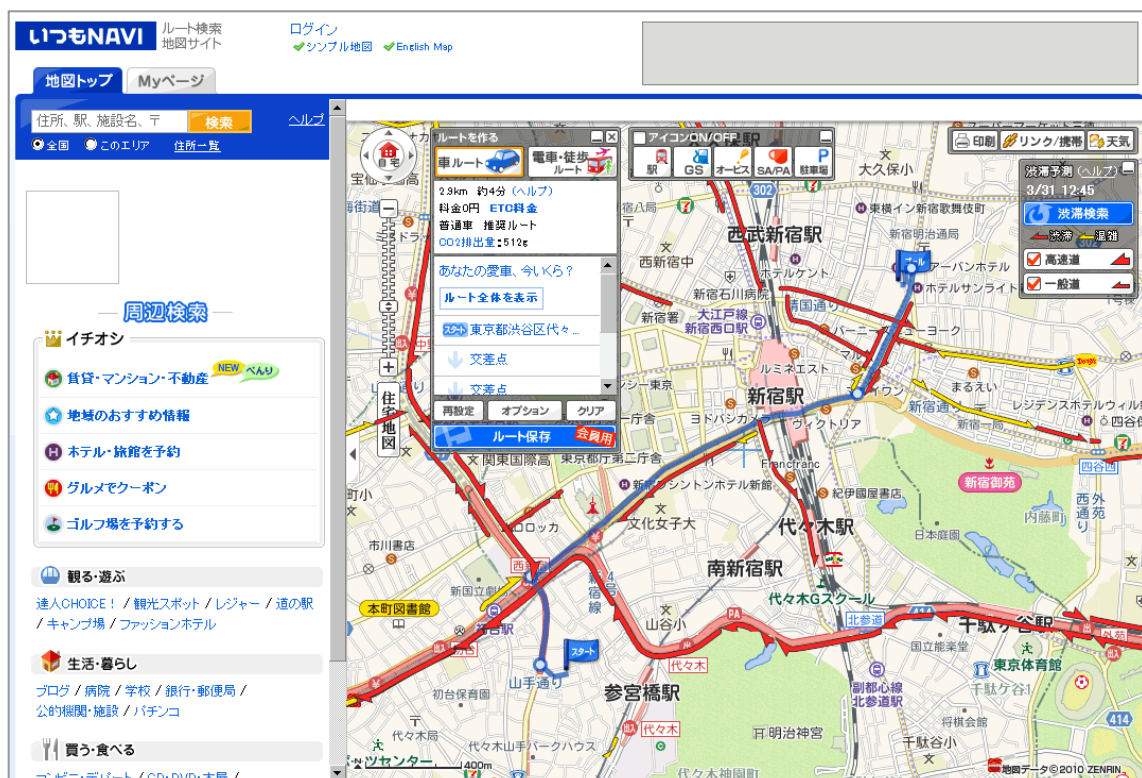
いつもNAVI ルート検索 地図サイト

ログイン
シンプル地図 English Map

地図トップ Myページ

住所、駅、施設名、〒 検索 ヘルプ
全国 このエリア 住所一覧

周辺検索

イチオシ
賃貸・マンション・不動産 NEW べんり
地域のおすすめ情報
ホテル・旅館を予約
グルメでクーポン
ゴルフ場を予約する

観る・遊ぶ
達人CHOICE！ / 観光スポット / レジャー / 道の駅 / キャンプ場 / ファッションホテル

生活・暮らし
ブログ / 病院 / 学校 / 銀行・郵便局 / 公的機関・施設 / パチンコ

買う・食べる

自宅
住宅地図

ルートを作る
車ルート 電車・徒歩ルート
2.9km 約4分 (ヘルプ)
料金0円 ETC料金
普通車 推奨ルート
CO2排出量:512g
あなたの愛車、今いくら？
ルート全体を表示
スタート 東京都渋谷区代々...
交差点
交差点
再設定 オプション クリア
ルート保存 会員用

アイコンON/OFF
駅 GS オービス SA/PA 駐車場

印刷 リンク/携帯 天気

渋滞予測 (ヘルプ)
3/31 12:45
渋滞検索
渋滞 混雑
高速道
一般道

西武新宿駅 新宿駅 代々木駅 南新宿駅 参宮橋駅 千駄ケ谷駅 大久保小 東横イン新宿歌舞伎町 ホテルケント 新宿西口駅 大江戸線 ルミネエスト ヨドバシカメラ ヴィクトリア 京王プラザホテル新宿 文化女子大 代々木Gスクール 北参道 東京体育館 新宿御苑 内藤町 日本庭園 本町図書館 初台駅 山手通り スタート ゴール 西新宿 新宿署 マル アーバンホテル ホテルサンライト レジデンスホテルウィル 新宿二丁目 四谷四 紀伊國屋書店 明治神宮 副都心線北参道駅 代々木 千駄ケ谷 山谷小 市川書店 ロロッカ 初台保育園 代々木山手パークハウス 関東国際高 東京都庁第二庁舎 まるえい 千駄谷 四谷四 Francfranc 西外苑 西新宿 新宿石川病院 新宿署 ヨーク バーニー 414 302 代々木 代々木神園町 400m 地図データ©2010 ZENRIN